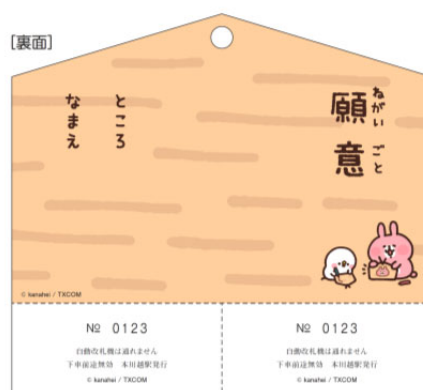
[裏面]

ねがいごと
願意

ところ
なまえ

© kanahei / TXCOM

№ 0123
自動改札機は通れません
下車前途無効　本川越駅発行
© kanahei / TXCOM

№ 0123
自動改札機は通れません
下車前途無効　本川越駅発行
© kanahei / TXCOM